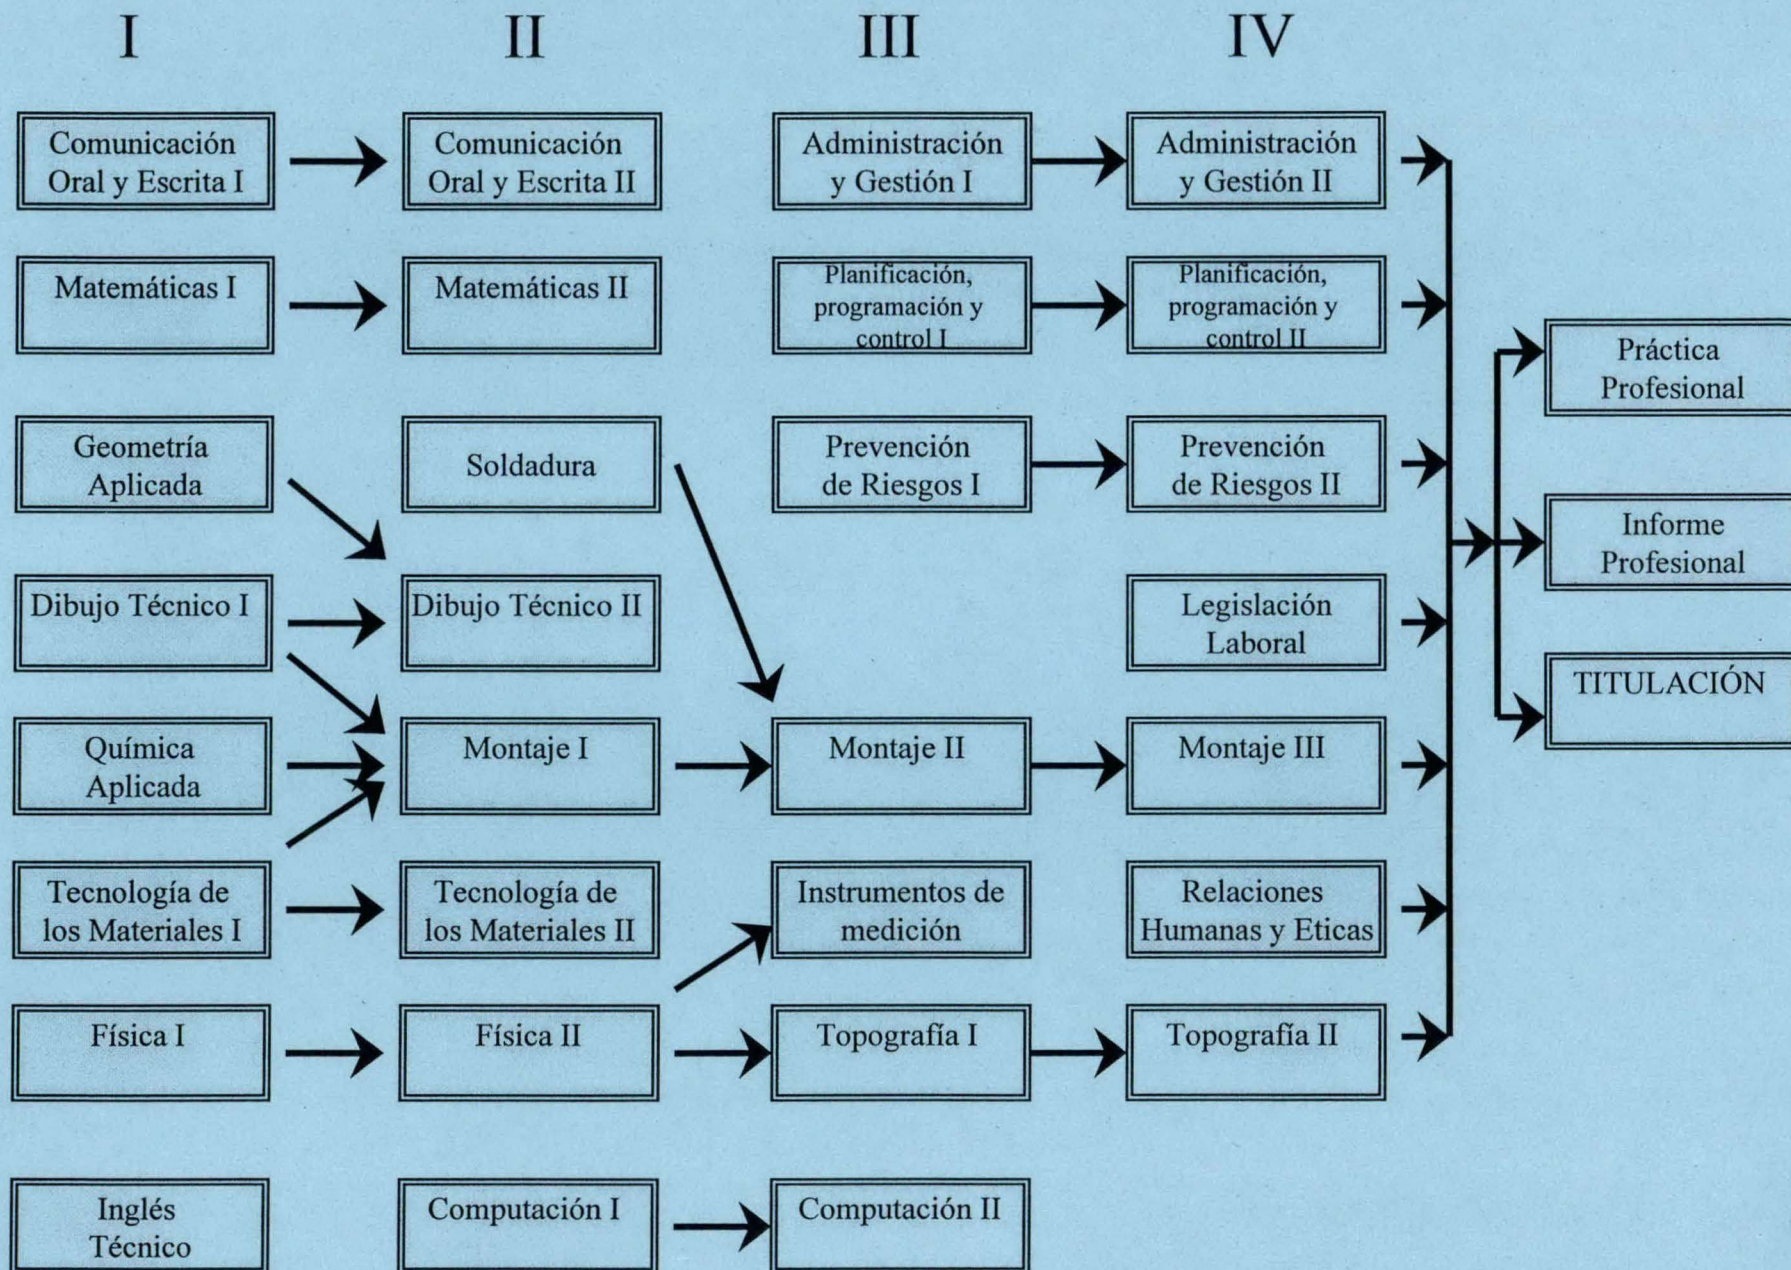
I

II

III

IV

Comunicación Oral y Escrita I

Comunicación Oral y Escrita II

Administración y Gestión I

Administración y Gestión II

Matemáticas I

Matemáticas II

Planificación, programación y control I

Planificación, programación y control II

Práctica Profesional

Geometría Aplicada

Soldadura

Prevención de Riesgos I

Prevención de Riesgos II

Informe Profesional

Dibujo Técnico I

Dibujo Técnico II

Legislación Laboral

TITULACIÓN

Química Aplicada

Montaje I

Montaje II

Montaje III

Tecnología de los Materiales I

Tecnología de los Materiales II

Instrumentos de medición

Relaciones Humanas y Eticas

Física I

Física II

Topografía I

Topografía II

Inglés Técnico

Computación I

Computación II